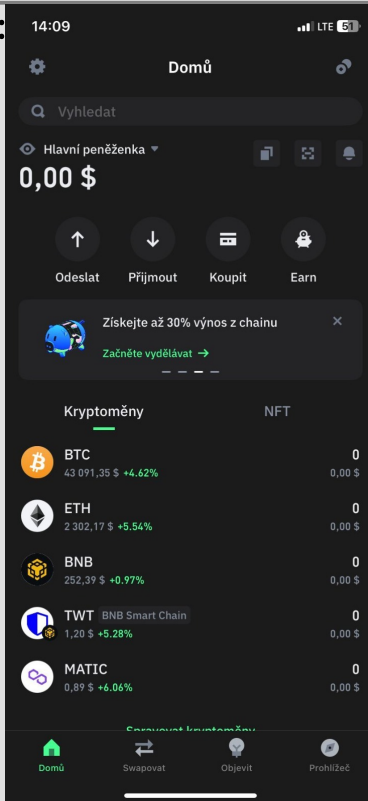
14:09
LTE 51

Domů

Vyhledat

Hlavní peněženka
0,00 $

Odeslat
Přijmout
Koupit
Earn

Získejte až 30% výnos z chainu
Začněte vydělávat →

Kryptoměny
NFT

BTC
43 091,35 $ +4.62%
0
0,00 $

ETH
2 302,17 $ +5.54%
0
0,00 $

BNB
252,39 $ +0.97%
0
0,00 $

TWT BNB Smart Chain
1,20 $ +5.28%
0
0,00 $

MATIC
0,89 $ +6.06%
0
0,00 $

Spravovat kryptoměny

Domů
Swapovat
Objevit
Prohlížeč